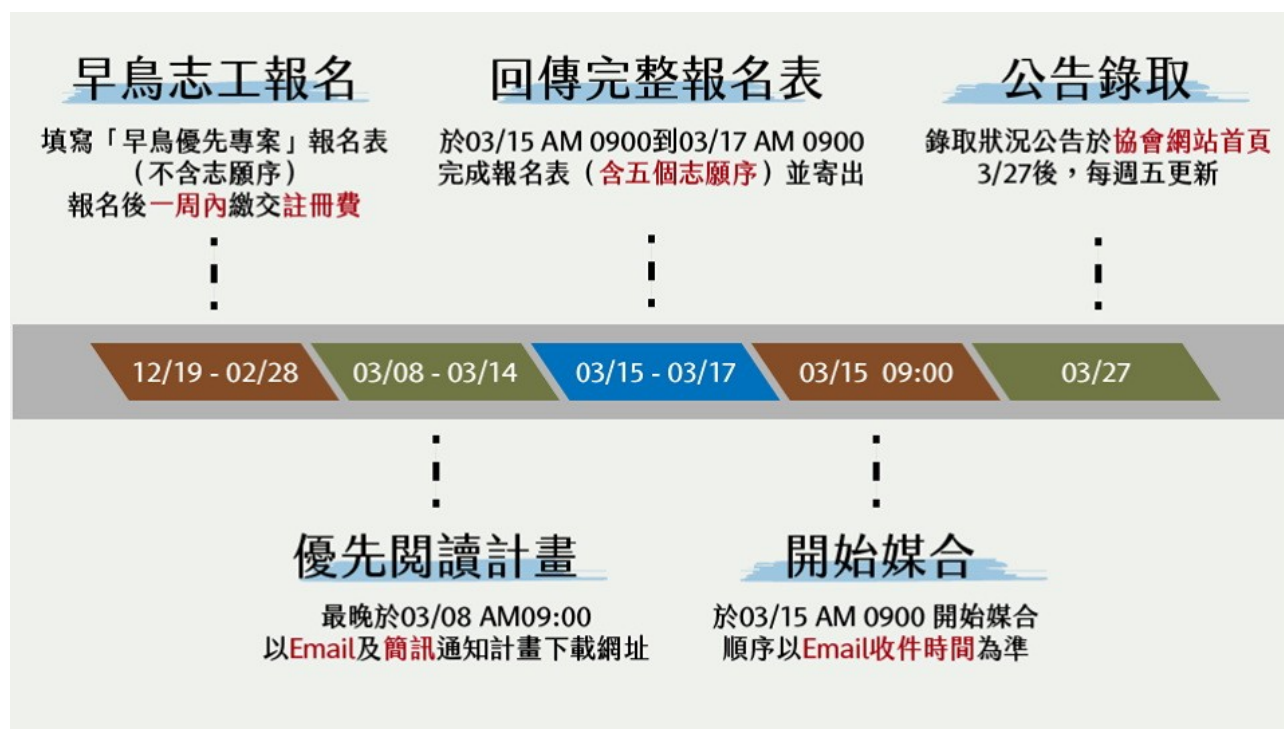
早鳥志工報名

填寫「早鳥優先專案」報名表
（不含志願序）
報名後一周內繳交註冊費

回傳完整報名表

於03/15 AM 0900到03/17 AM 0900
完成報名表（含五個志願序）並寄出

公告錄取

錄取狀況公告於協會網站首頁
3/27後，每週五更新

12/19 - 02/28

03/08 - 03/14

03/15 - 03/17

03/15 09:00

03/27

優先閱讀計畫

最晚於03/08 AM09:00
以Email及簡訊通知計畫下載網址

開始媒合

於03/15 AM 0900 開始媒合
順序以Email收件時間為準